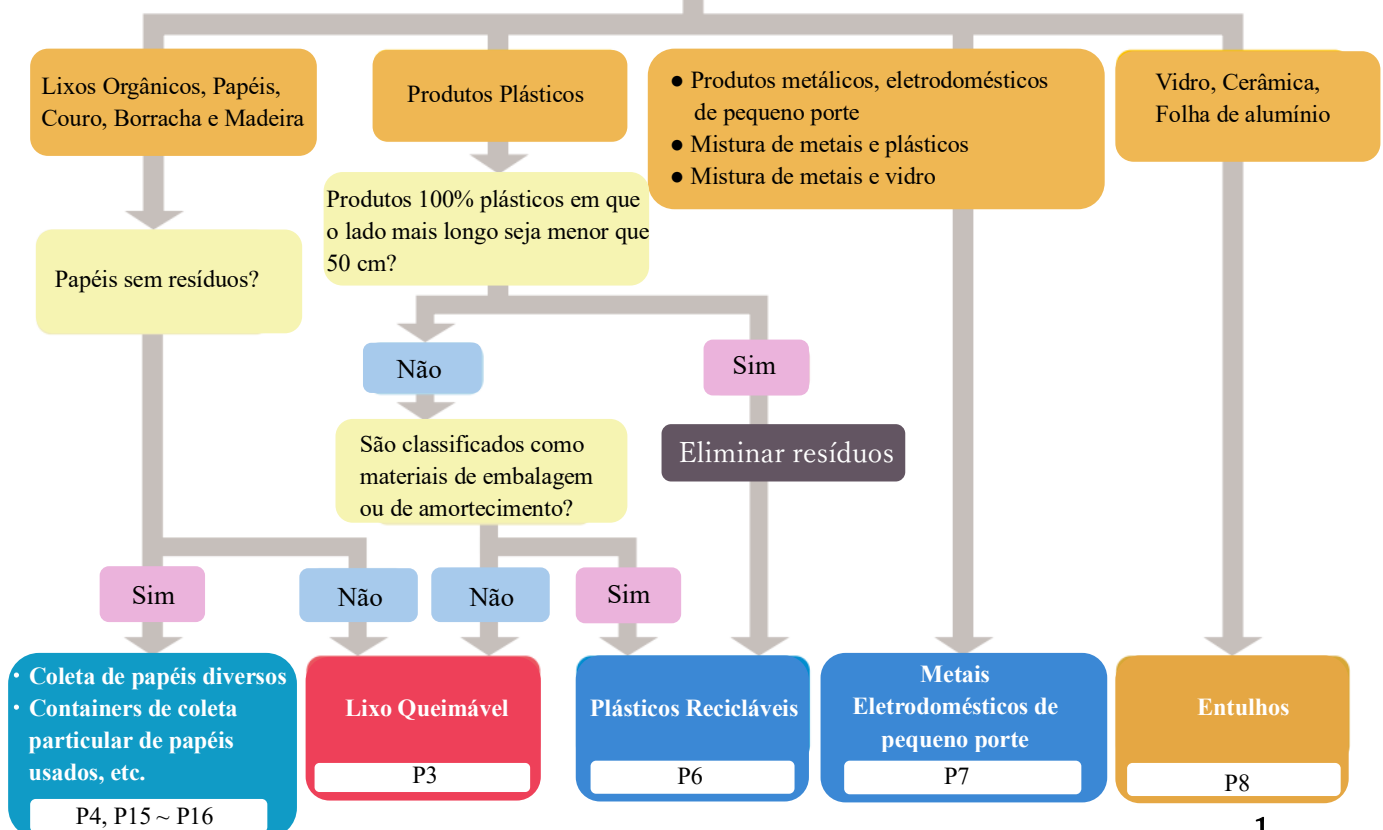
Lixos Orgânicos, Papéis, Couro, Borracha e Madeira

Produtos Plásticos

● Produtos metálicos, eletrodomésticos de pequeno porte
● Mistura de metais e plásticos
● Mistura de metais e vidro

Vidro, Cerâmica, Folha de alumínio

Produtos 100% plásticos em que o lado mais longo seja menor que 50 cm?

Papéis sem resíduos?

Não

Sim

São classificados como materiais de embalagem ou de amortecimento?

Eliminar resíduos

Sim

Não

Não

Sim

・Coleta de papéis diversos
・Containers de coleta particular de papéis usados, etc.

P4, P15 ~ P16

Lixo Queimável

P3

Plásticos Recicláveis

P6

Metais
Eletrodomésticos de pequeno porte

P7

Entulhos

P8

1